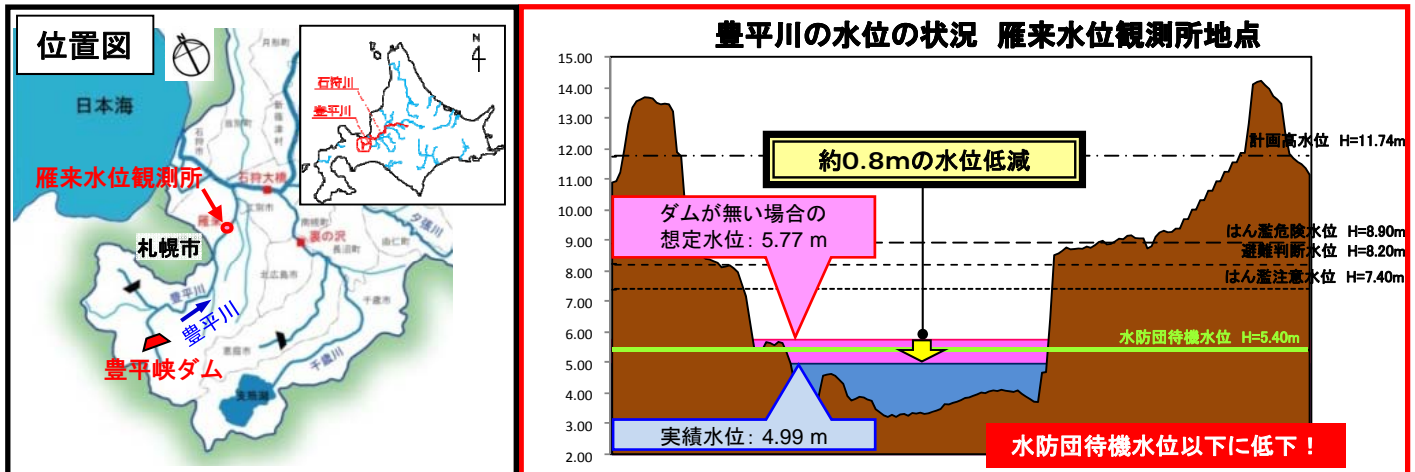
位置図

日本海

雁来水位観測所

札幌市

豊平川

豊平峡ダム

石狩大橋

夕張川

千歳川

支笏湖

石狩川

豊平川

豊平川の水位の状況　雁来水位観測所地点

15.00
14.00
13.00
12.00
11.00
10.00
9.00
8.00
7.00
6.00
5.00
4.00
3.00
2.00

約0.8mの水位低減

ダムが無い場合の
想定水位：5.77 m

計画高水位　H=11.74m

はん濫危険水位　H=8.90m

避難判断水位　H=8.20m

はん濫注意水位　H=7.40m

水防団待機水位　H=5.40m

実績水位：4.99 m

水防団待機水位以下に低下！